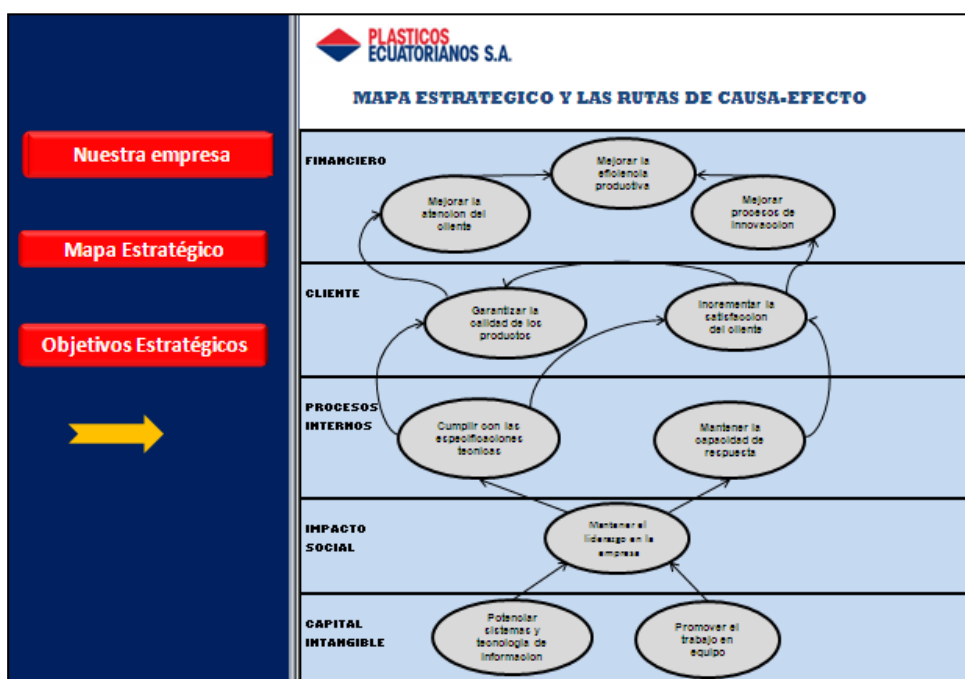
Nuestra empresa

Mapa Estratégico

Objetivos Estratégicos

PLASTICOS ECUATORIANOS S.A.

MAPA ESTRATEGICO Y LAS RUTAS DE CAUSA-EFECTO

FINANCIERO

Mejorar la eficiencia productiva

Mejorar la atencion del cliente

Mejorar procesos de innovacion

CLIENTE

Garantizar la calidad de los productos

Incrementar la satisfaccion del cliente

PROCESOS INTERNOS

Cumplir con las especificaciones tecnicas

Mantener la capacidad de respuesta

IMPACTO SOCIAL

Mantener el liderazgo en la empresa

CAPITAL INTANGIBLE

Potenciar sistemas y tecnologia de informacion

Promover el trabajo en equipo